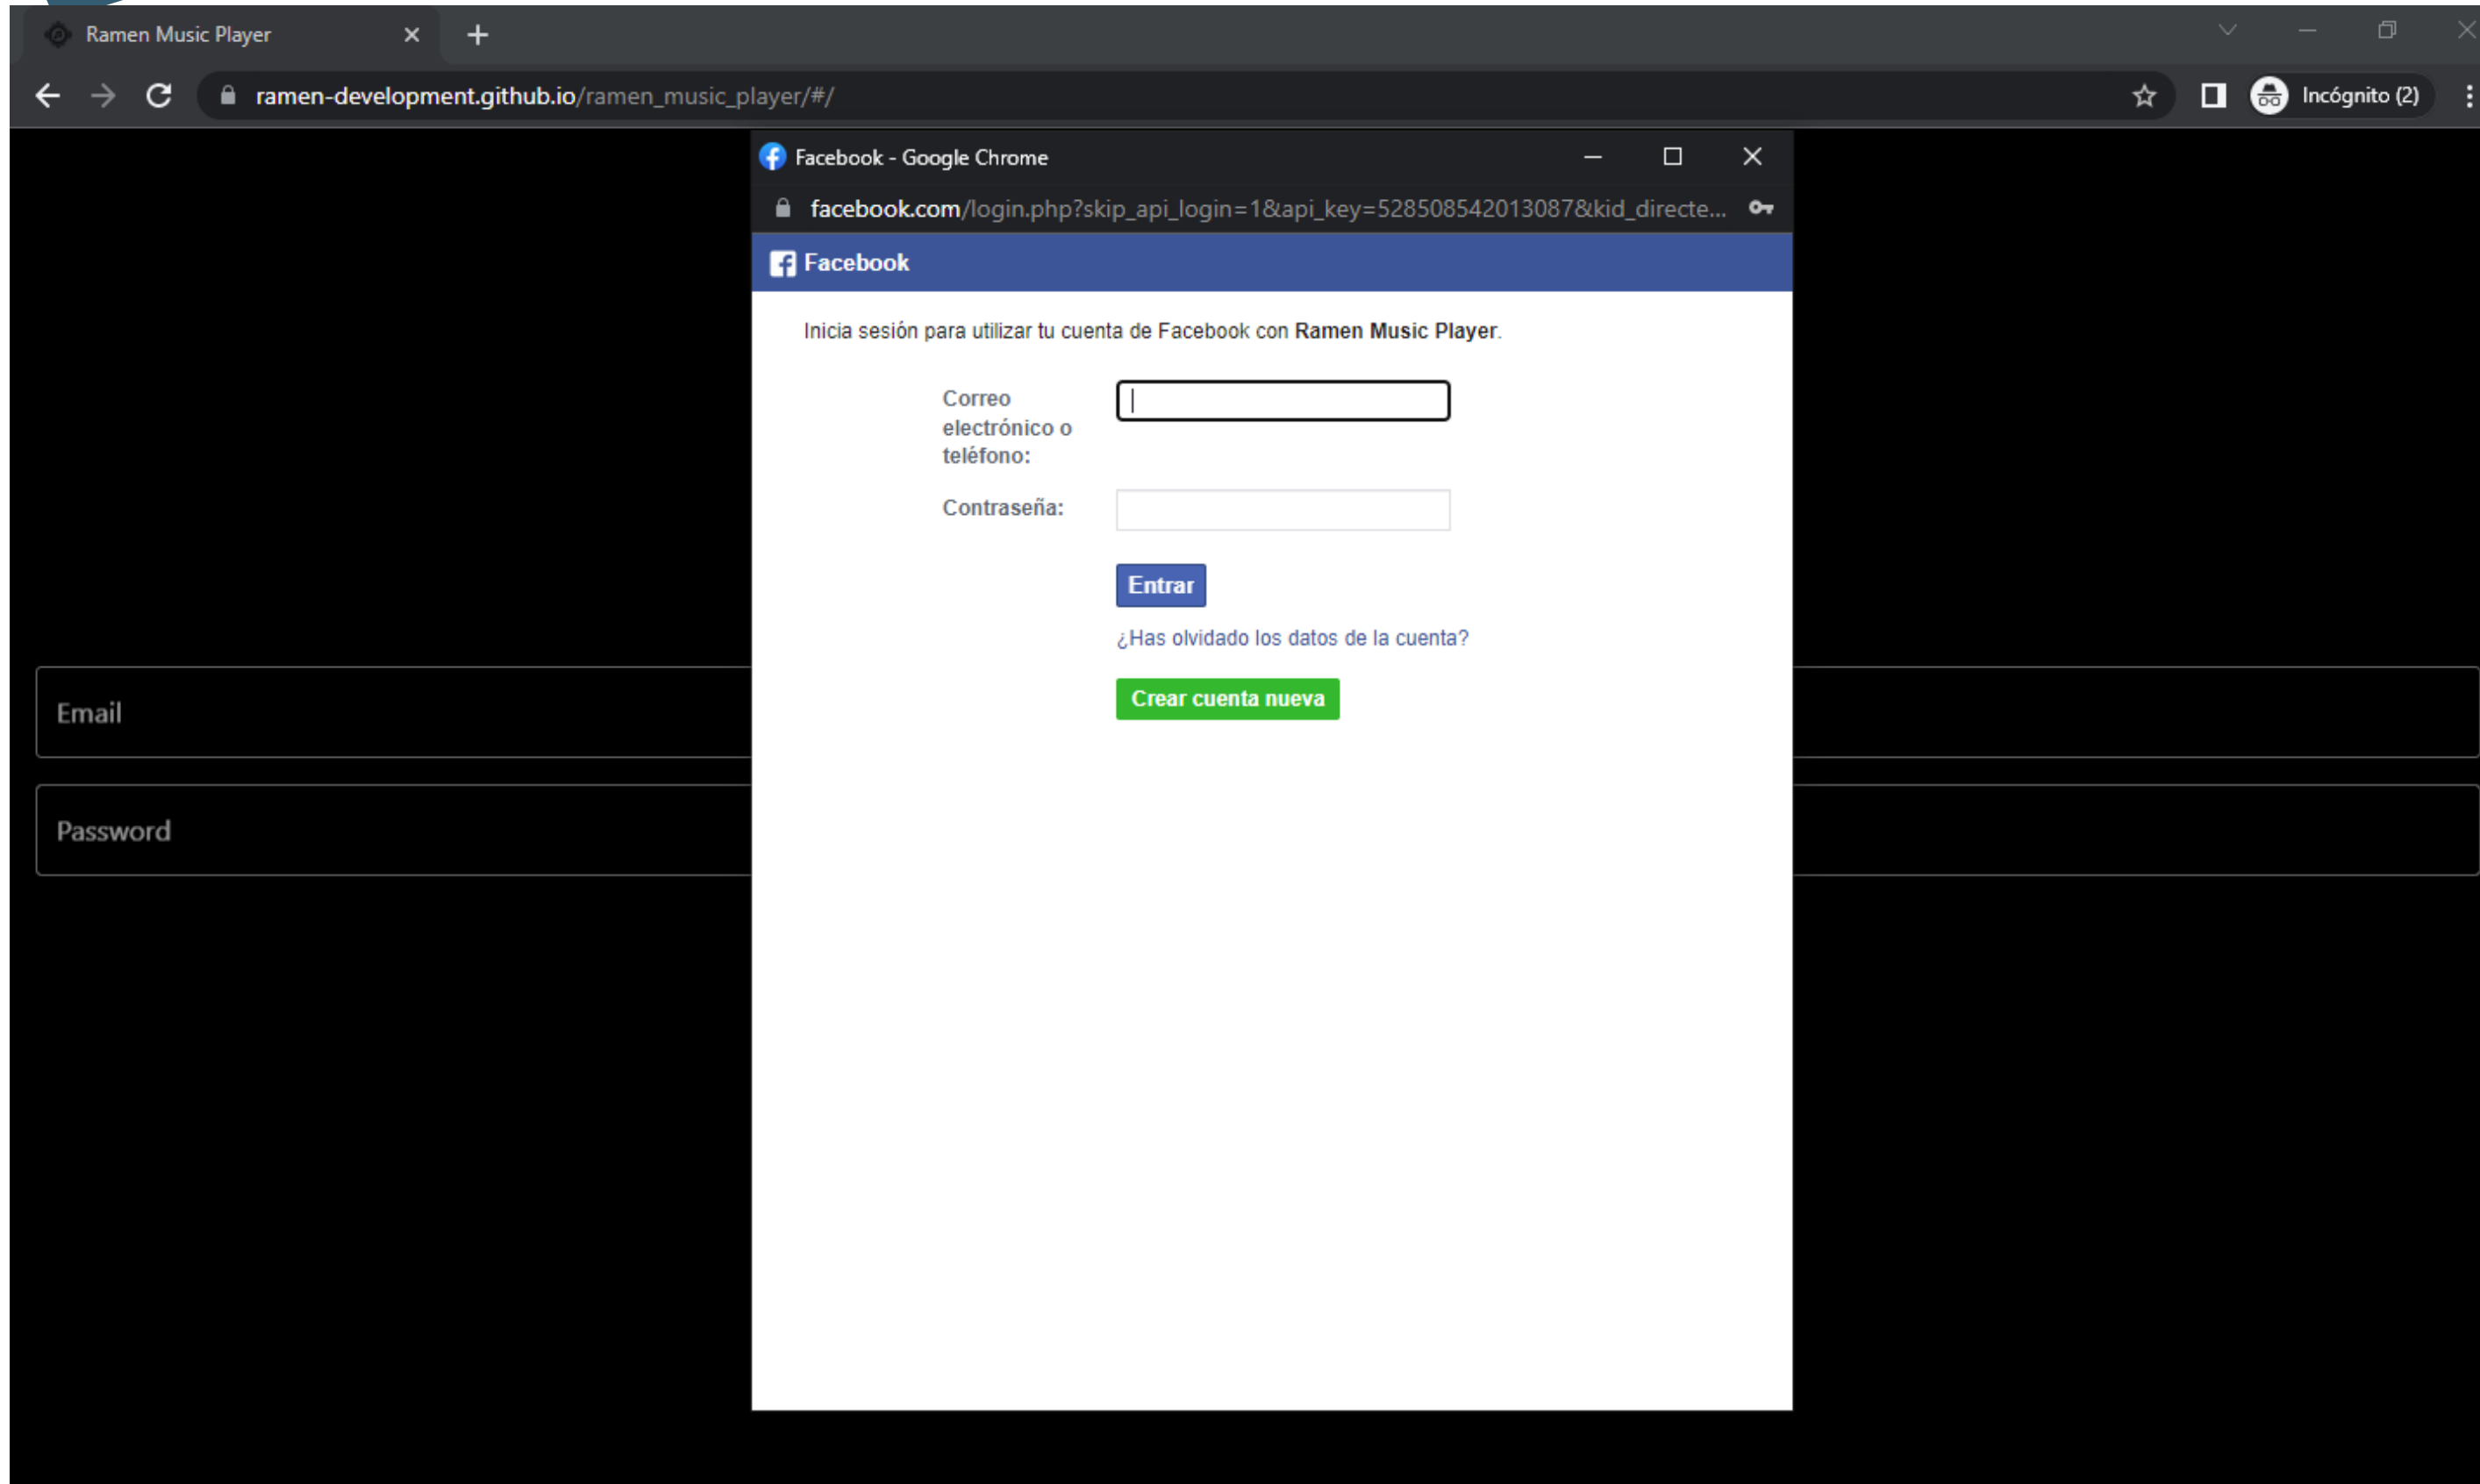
Ramen Music Player

ramen-development.github.io/ramen_music_player/#/

Incógnito (2)

Facebook - Google Chrome

facebook.com/login.php?skip_api_login=1&api_key=528508542013087&kid_directe...

Facebook

Inicia sesión para utilizar tu cuenta de Facebook con **Ramen Music Player**.

Correo electrónico o teléfono:

Contraseña:

Entrar

¿Has olvidado los datos de la cuenta?

Crear cuenta nueva

Email

Password